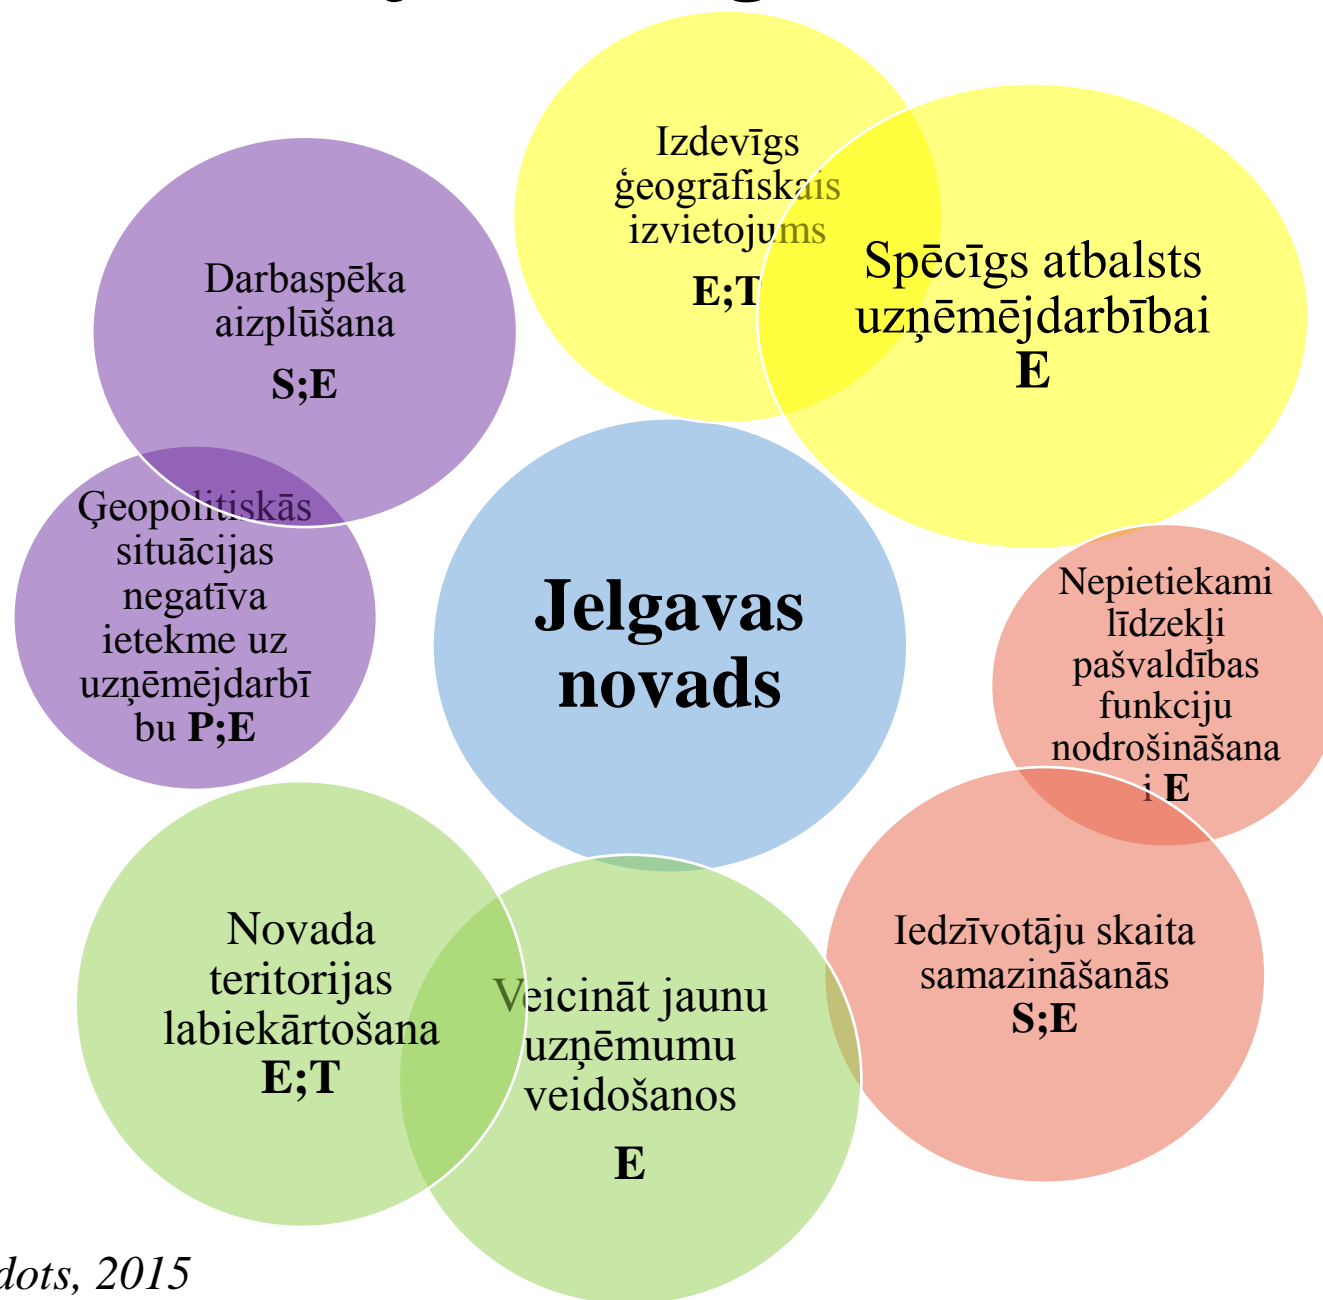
Izdevīgs ģeogrāfiskais izvietojums
E;T

Spēcīgs atbalsts uzņēmējdarbībai
E

Darbaspēka aizplūšana
S;E

Ģeopolitiskās situācijas negatīva ietekme uz uzņēmējdarbību P;E

Jelgavas novads

Nepietiekami līdzekļi pašvaldības funkciju nodrošināšanai E

Novada teritorijas labiekārtošana
E;T

Veicināt jaunu uzņēmumu veidošanos
E

Iedzīvotāju skaita samazināšanās
S;E

dots, 2015